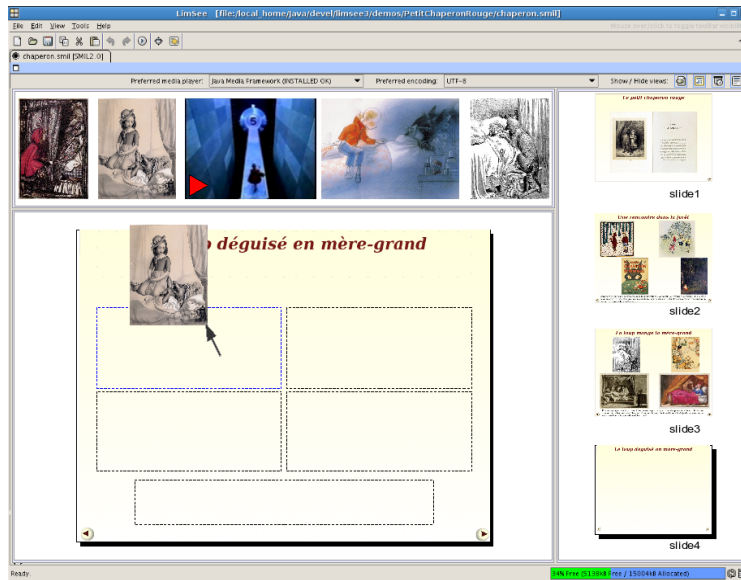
LimSee [file:/local_home/java/devel/limsee3/demos/PetitChaperonRouge/chaperon.smil]

Mouse overs/clip to toggle toolbar exp.

File Edit View Tools Help

chaperon.smil [SMIL2.0]

Preferred media player: Java Media Framework (INSTALLED OK)

Preferred encoding: UTF-8

Show / Hide views:

déguisé en mère-grand

Le petit chaperon rouge

slide1

Une rencontre dans la forêt

slide2

Le loup mange la mère-grand

slide3

Le loup déguisé en mère-grand

slide4

Ready.

34% Free (5138kB Free / 15004kB Allocated)